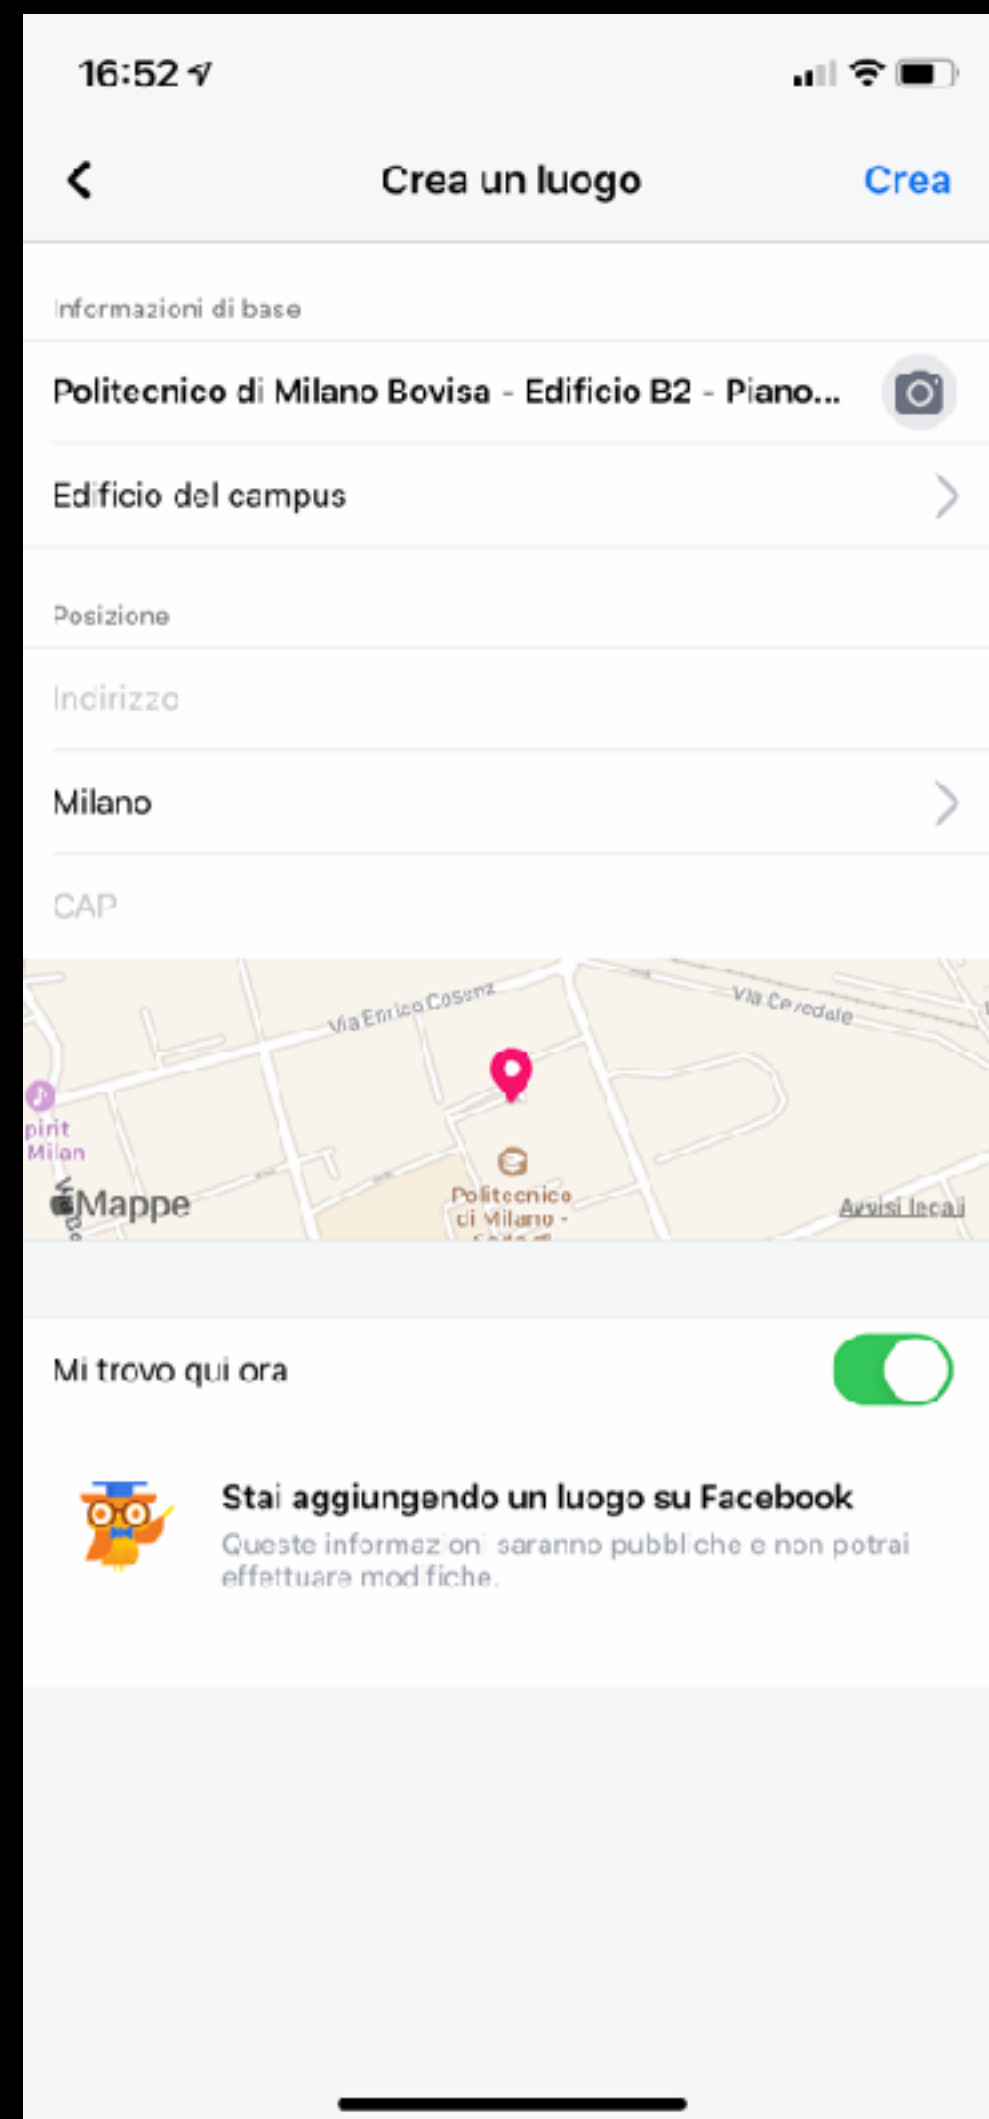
16:52

Crea un luogo

Crea

Informazioni di base

Politecnico di Milano Bovisa - Edificio B2 - Piano...

Edificio del campus

Posizione

Indirizzo

Milano

CAP

Via Enrico Cosenz

Via Cerodale

pirit Milan

Mappe

Politecnico di Milano - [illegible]

Avvisi legali

Mi trovo qui ora

Stai aggiungendo un luogo su Facebook

Queste informazioni saranno pubbliche e non potrai effettuare modifiche.